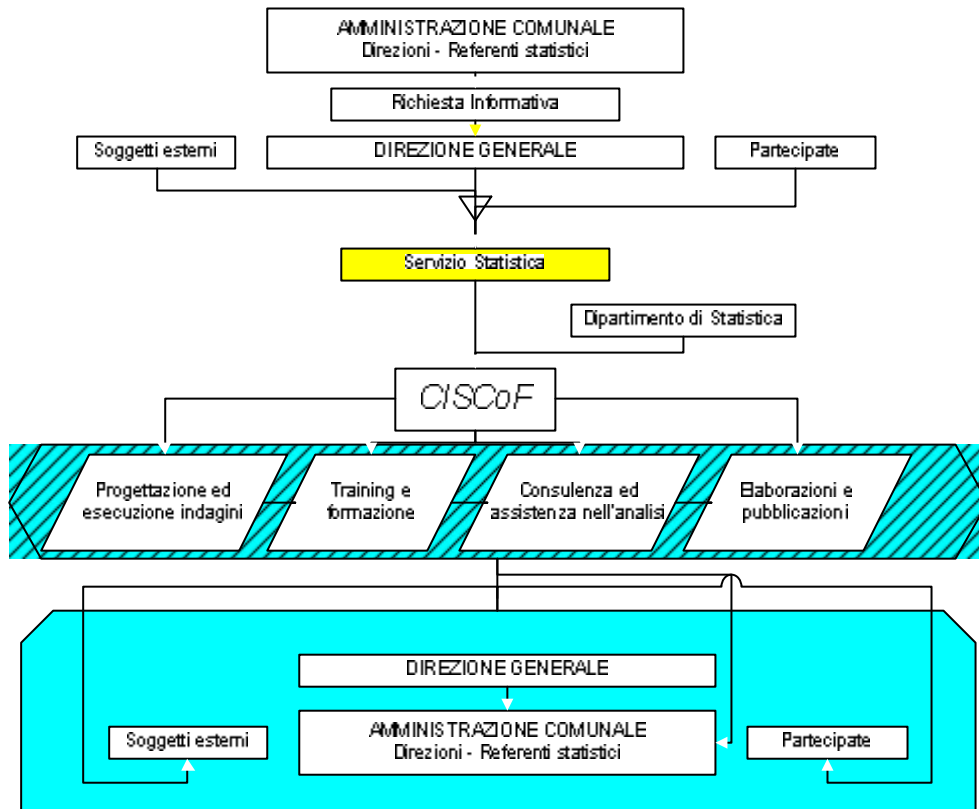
AMMINISTRAZIONE COMUNALE
Direzioni - Referenti statistici

Richiesta Informativa

Soggetti esterni

DIREZIONE GENERALE

Partecipate

Servizio Statistica

Dipartimento di Statistica

CISCoF

Progettazione ed esecuzione indagini

Training e formazione

Consulenza ed assistenza nell'analisi

Elaborazioni e pubblicazioni

DIREZIONE GENERALE

AMMINISTRAZIONE COMUNALE
Direzioni - Referenti statistici

Soggetti esterni

Partecipate